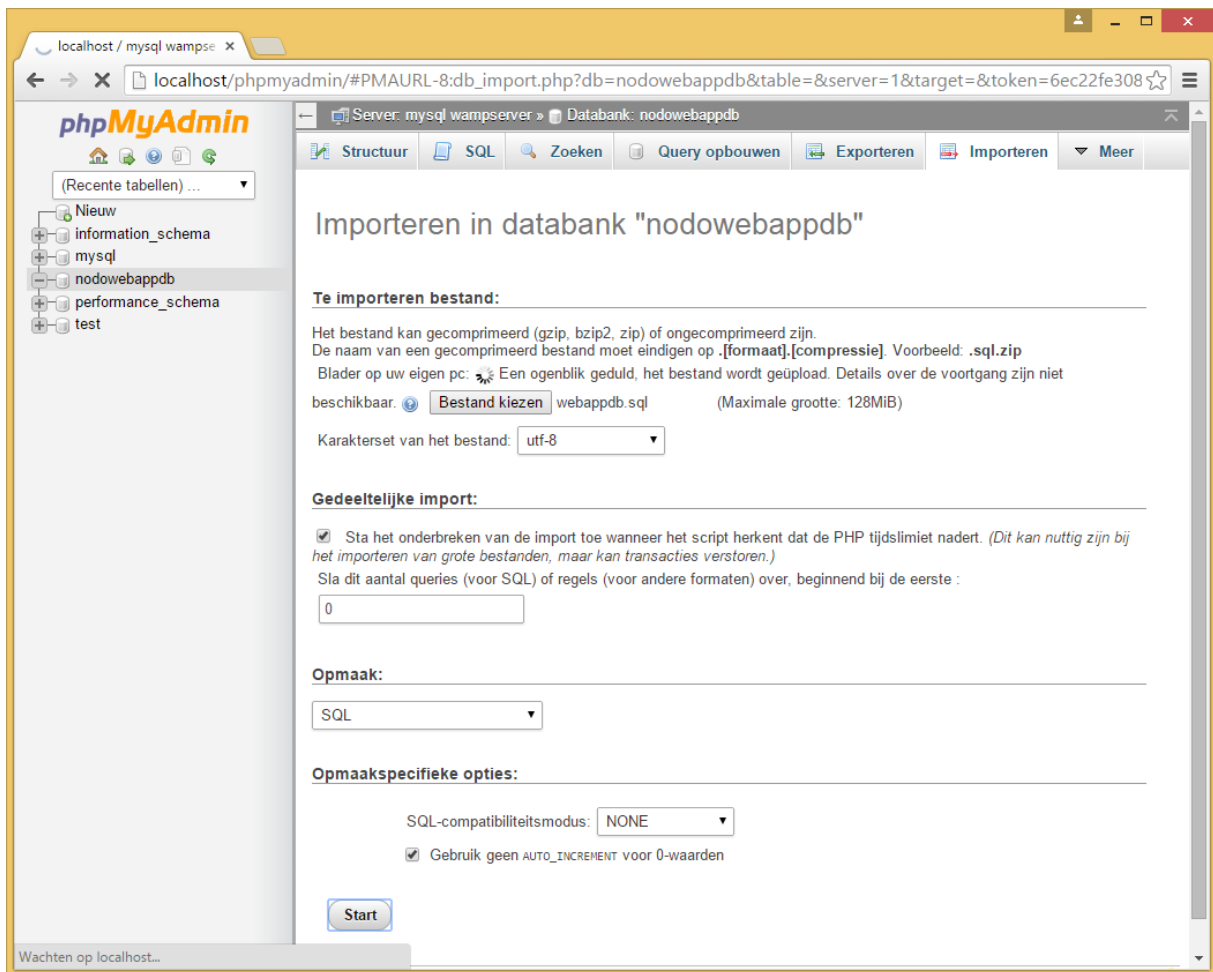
localhost / mysql wampse ×

localhost/phpmyadmin/#PMAURL-8:db_import.php?db=nodowebappdb&table=&server=1&target=&token=6ec22fe308

phpMyAdmin

(Recente tabellen) ...

Nieuw
information_schema
mysql
nodowebappdb
performance_schema
test

Server: mysql wampserver » Databank: nodowebappdb

Structuur | SQL | Zoeken | Query opbouwen | Exporteren | Importeren | Meer

Importeren in databank "nodowebappdb"

Te importeren bestand:

Het bestand kan gecomprimeerd (gzip, bzip2, zip) of ongecomprimeerd zijn.
De naam van een gecomprimeerd bestand moet eindigen op **.[formaat].[compressie]**. Voorbeeld: **.sql.zip**

Blader op uw eigen pc: Een ogenblik geduld, het bestand wordt geüpload. Details over de voortgang zijn niet beschikbaar. Bestand kiezen webappdb.sql (Maximale grootte: 128MiB)

Karakterset van het bestand: utf-8

Gedeeltelijke import:

Sta het onderbreken van de import toe wanneer het script herkent dat de PHP tijdslimiet nadert. *(Dit kan nuttig zijn bij het importeren van grote bestanden, maar kan transacties verstoren.)*

Sla dit aantal queries (voor SQL) of regels (voor andere formaten) over, beginnend bij de eerste :

0

Opmaak:

SQL

Opmaakspecifieke opties:

SQL-compatibiliteitsmodus: NONE

Gebruik geen AUTO_INCREMENT voor 0-waarden

Start

Wachten op localhost...